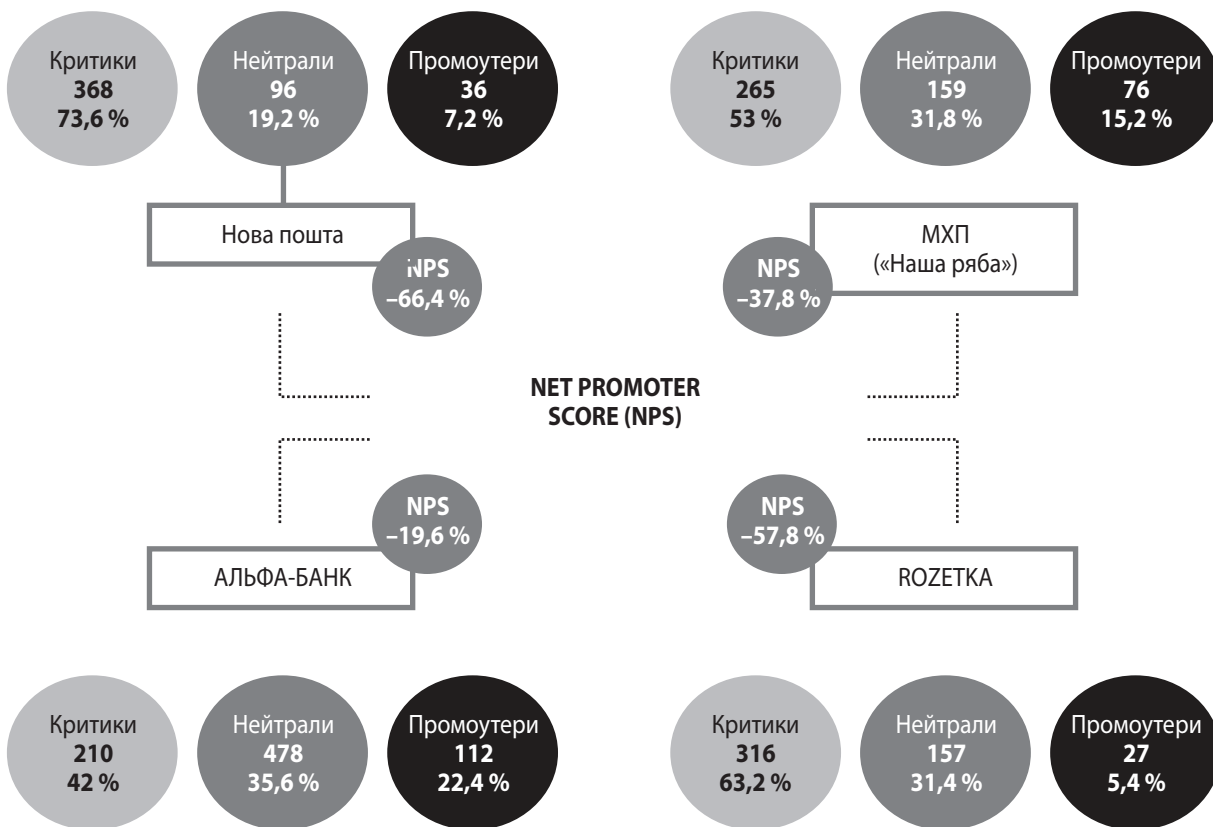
Критики
368
73,6 %

Нейтрали
96
19,2 %

Промоутери
36
7,2 %

Критики
265
53 %

Нейтрали
159
31,8 %

Промоутери
76
15,2 %

Нова пошта

NPS
–66,4 %

МХП
(«Наша ряба»)

NPS
–37,8 %

NET PROMOTER SCORE (NPS)

NPS
–19,6 %

АЛЬФА-БАНК

NPS
–57,8 %

ROZETKA

Критики
210
42 %

Нейтрали
478
35,6 %

Промоутери
112
22,4 %

Критики
316
63,2 %

Нейтрали
157
31,4 %

Промоутери
27
5,4 %